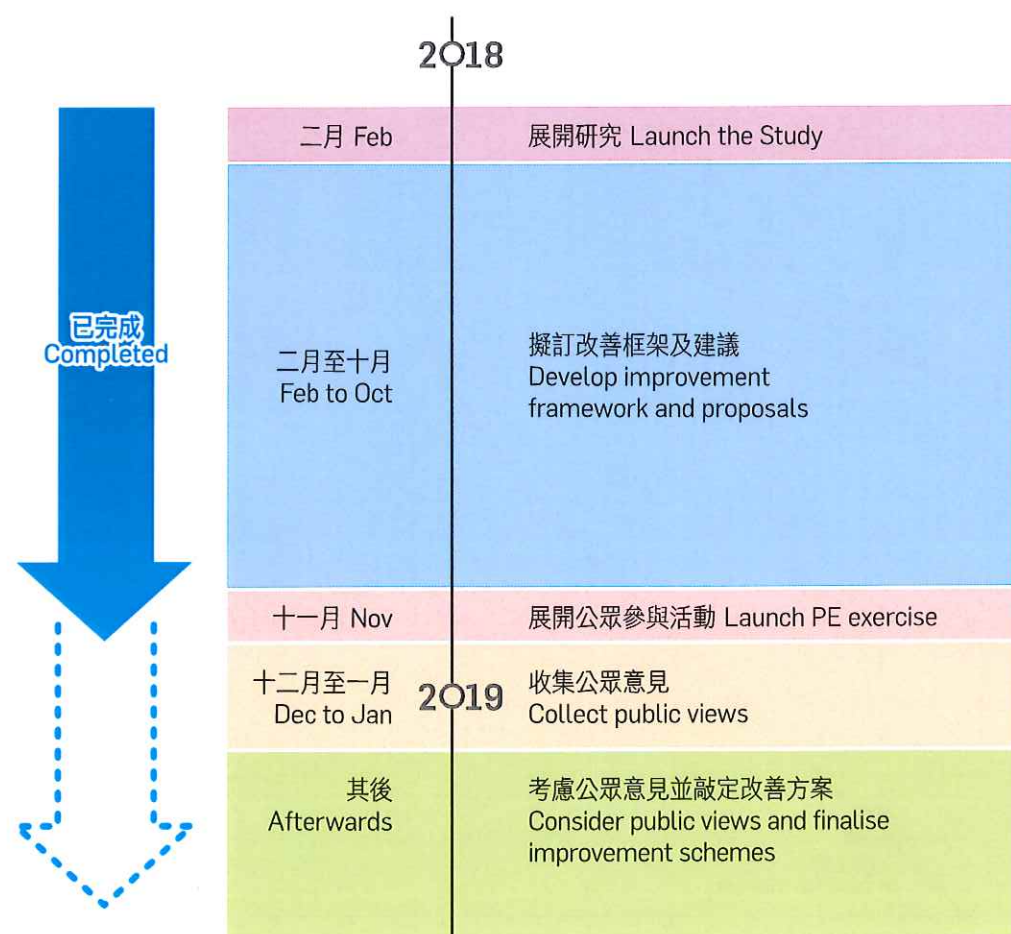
2018

已完成
Completed

二月 Feb

展開研究 Launch the Study

二月至十月
Feb to Oct

擬訂改善框架及建議
Develop improvement framework and proposals

十一月 Nov

展開公眾參與活動 Launch PE exercise

十二月至一月
Dec to Jan

2019

收集公眾意見
Collect public views

其後
Afterwards

考慮公眾意見並敲定改善方案
Consider public views and finalise improvement schemes